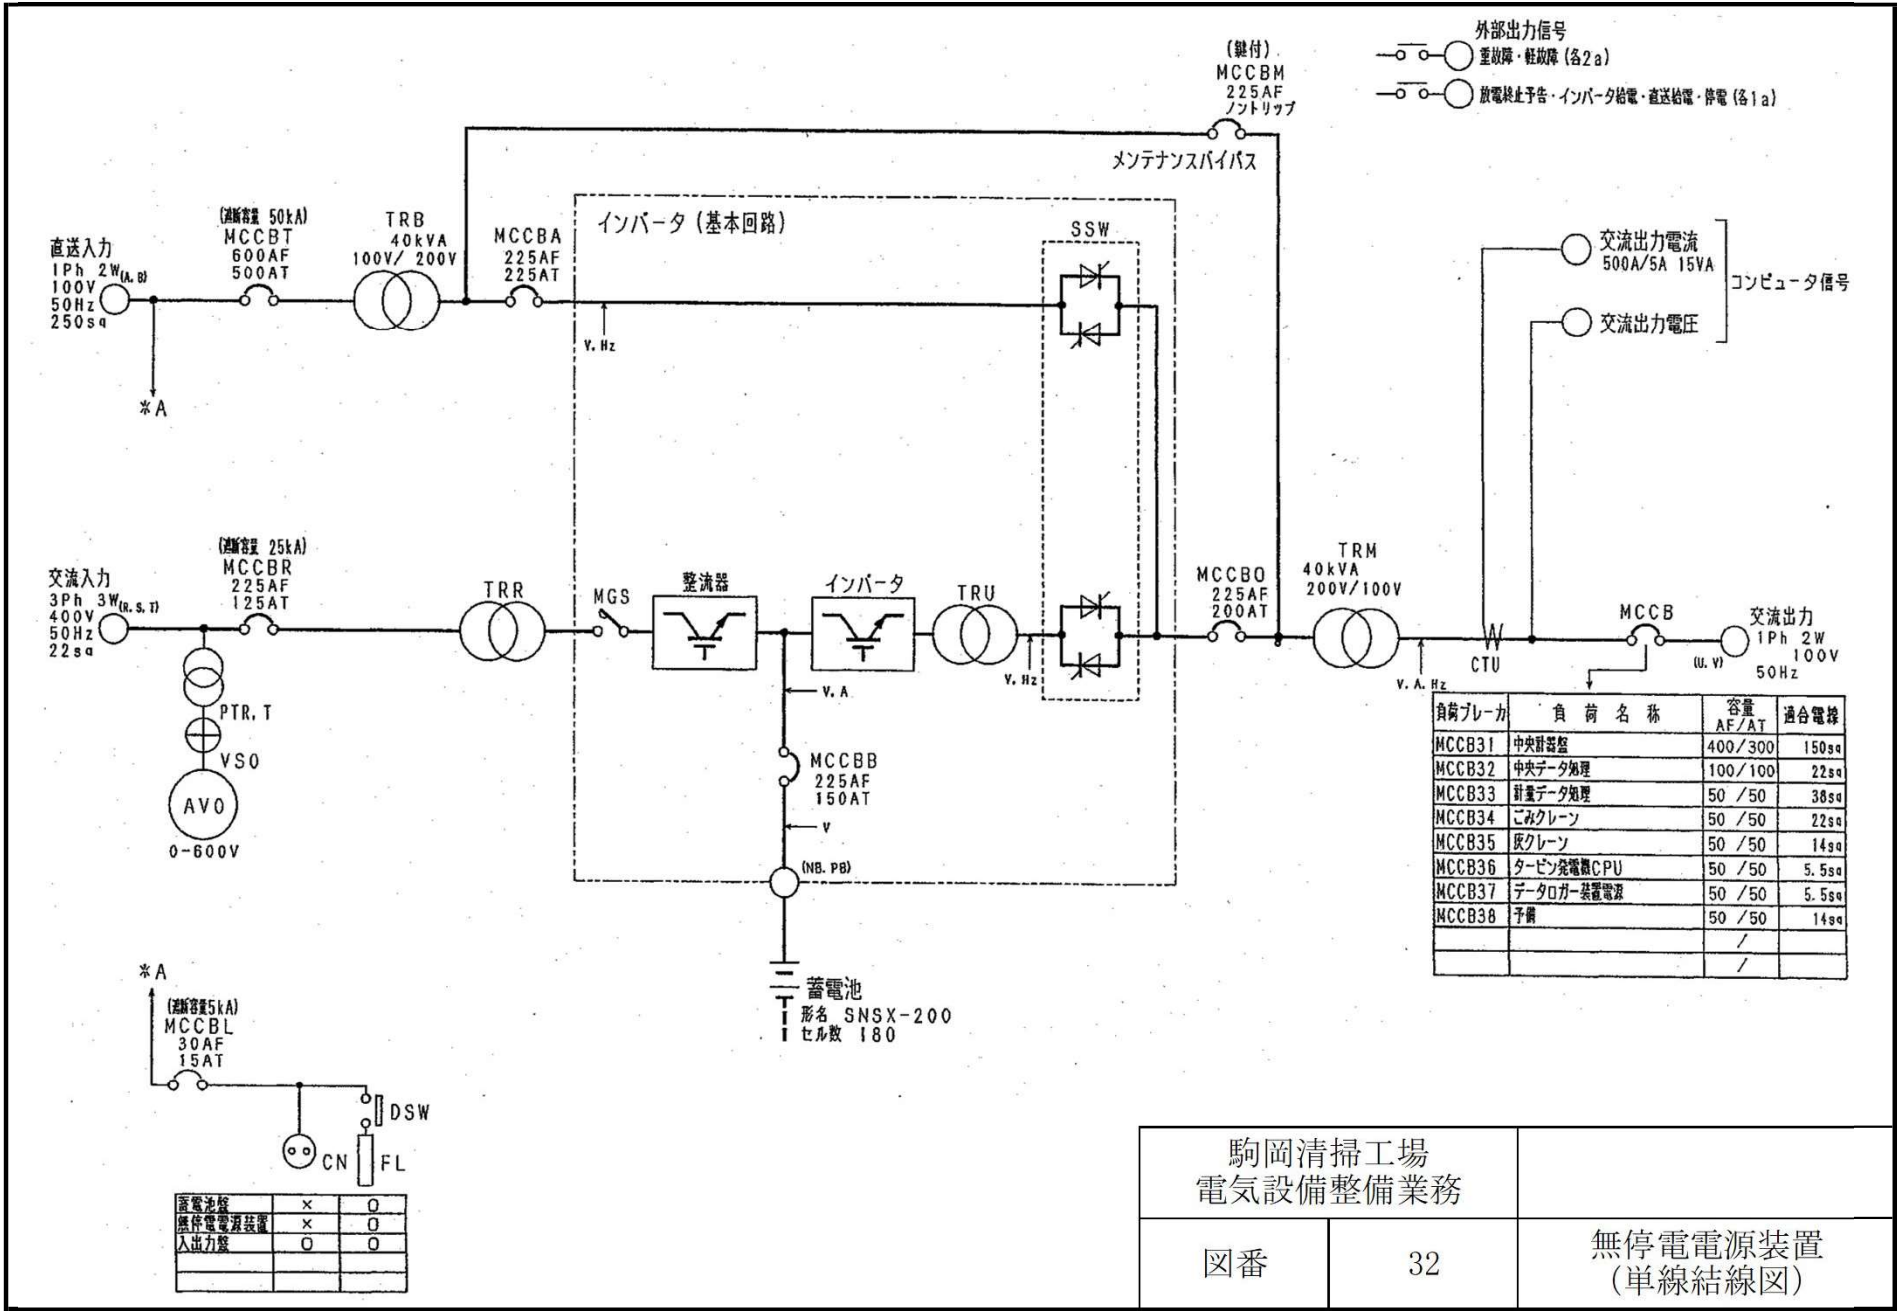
外部出力信号
重故障・軽故障 (各2a)
放電終止予告・インバータ給電・直送給電・停電 (各1a)

(鍵付)
MCCBM
225AF
ノントリップ
メンテナンスバイパス

直送入力
1Ph 2W(A, B)
100V
50Hz
250sq

(遮断容量 50kA)
MCCBT
600AF
500AT

TRB
40kVA
100V/ 200V

MCCBA
225AF
225AT

インバータ (基本回路)

SSW

V. Hz

*A

交流出力電流
500A/5A 15VA
交流出力電圧
コンピュータ信号

交流入力
3Ph 3W(R, S, T)
400V
50Hz
22sq

(遮断容量 25kA)
MCCBR
225AF
125AT

TRR
MGS
整流器
インバータ
TRU
V. Hz

MCCBO
225AF
200AT

TRM
40kVA
200V/100V

CTU
V. A. Hz

MCCB
(U, V)

交流出力
1Ph 2W
100V
50Hz

PTR, T
VSO
AVO
0-600V

V. A
MCCBB
225AF
150AT
V
(NB. PB)

蓄電池
形名 SNSX-200
セル数 180

| 負荷ブレーカ | 負 荷 名 称 | 容量 AF/AT | 適合電線 |
|---|---|---|---|
| MCCB31 | 中央計器盤 | 400/300 | 150sq |
| MCCB32 | 中央データ処理 | 100/100 | 22sq |
| MCCB33 | 計量データ処理 | 50 /50 | 38sq |
| MCCB34 | ごみクレーン | 50 /50 | 22sq |
| MCCB35 | 灰クレーン | 50 /50 | 14sq |
| MCCB36 | タービン発電機CPU | 50 /50 | 5.5sq |
| MCCB37 | データロガー装置電源 | 50 /50 | 5.5sq |
| MCCB38 | 予備 | 50 /50 | 14sq |
| | | / | |
| | | / | |

*A
(遮断容量5kA)
MCCBL
30AF
15AT
DSW
CN
FL

| 蓄電池盤 | × | O |
|---|---|---|
| 無停電電源装置 | × | O |
| 入出力盤 | O | O |
| | | |
| | | |

駒岡清掃工場
電気設備整備業務

図番
32
無停電電源装置
(単線結線図)